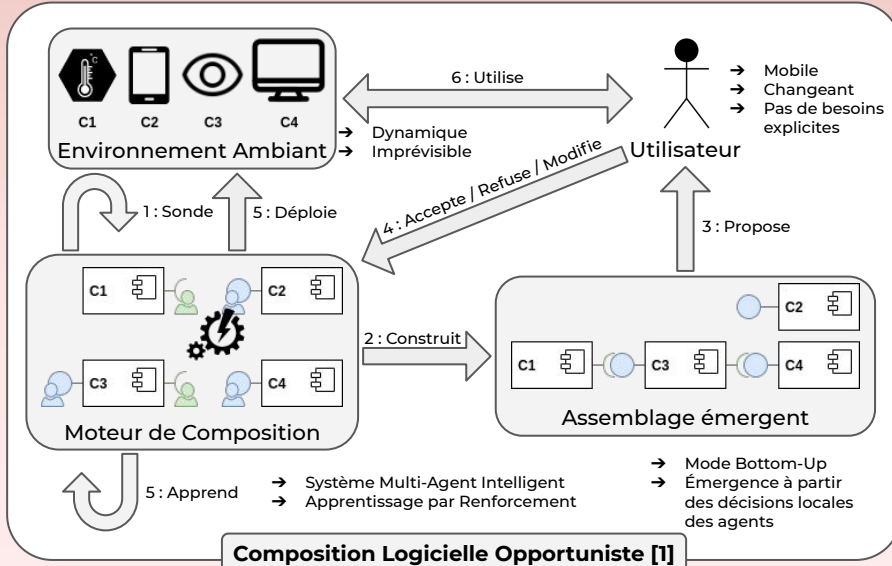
C1 C2 C3 C4

Environnement Ambiant

➔ Dynamique
➔ Imprévisible

6 : Utilise

➔ Mobile
➔ Changeant
➔ Pas de besoins explicites

Utilisateur

4 : Accepte / Refuse / Modifie

1 : Sonde

5 : Déploie

3 : Propose

C1 C2

C3 C4

2 : Construit

C2

C1 C3 C4

Assemblage émergent

Moteur de Composition

5 : Apprend

➔ Système Multi-Agent Intelligent
➔ Apprentissage par Renforcement

➔ Mode Bottom-Up
➔ Émergence à partir des décisions locales des agents

Composition Logicielle Opportuniste [1]